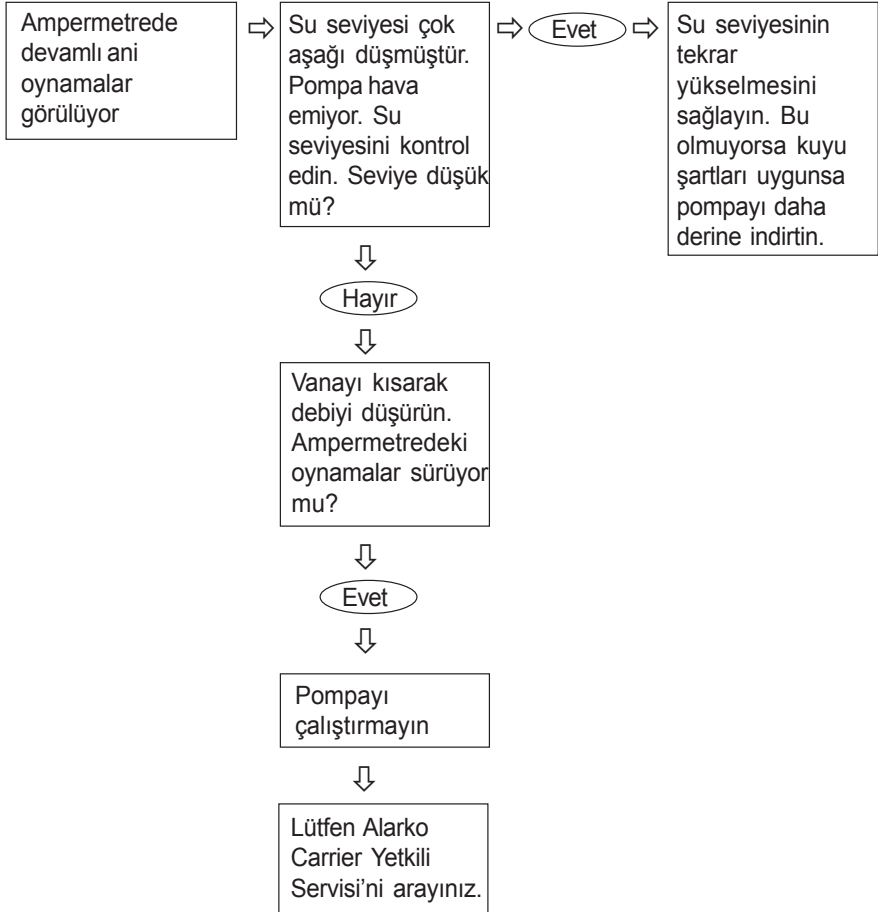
Ampermetrede devamlı ani oynamalar görülüyor

Su seviyesi çok aşağı düşmüştür. Pompa hava emiyor. Su seviyesini kontrol edin. Seviye düşük mü?

Evet

Su seviyesinin tekrar yükselmesini sağlayın. Bu olmuyorsa kuyu şartları uygunsa pompayı daha derine indirtin.

Hayır

Vanayı kısarak debiyi düşürün. Ampermetredeki oynamalar sürüyor mu?

Evet

Pompayı çalıştırmayın

Lütfen Alarko Carrier Yetkili Servisi'ni arayınız.